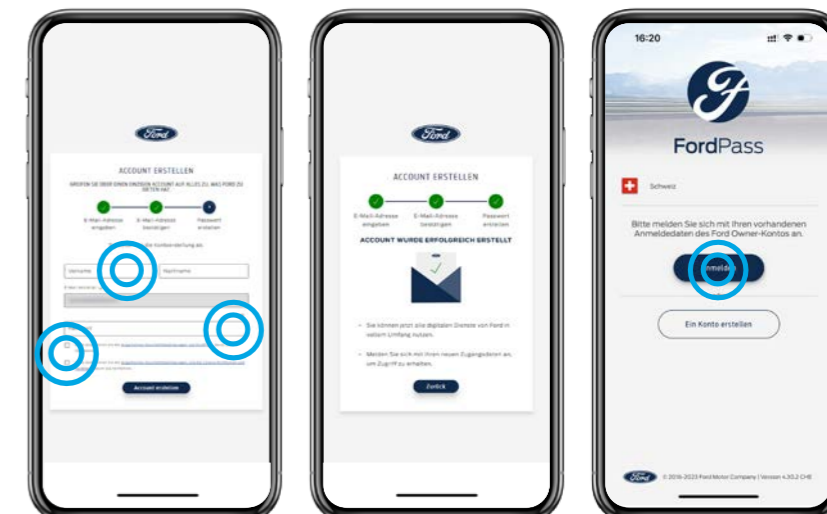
Ford

ACCOUNT ERSTELLEN

GREIFEN SIE ÜBER EINEN EINZIGEN ACCOUNT AUF ALLES ZU, WAS FORD ZU BIETEN HAT

E-Mail-Adresse eingeben

E-Mail-Adresse bestätigen

Passwort erstellen

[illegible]

Vorname

Nachname

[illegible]

Account erstellen

Ford

ACCOUNT ERSTELLEN

E-Mail-Adresse eingeben

E-Mail-Adresse bestätigen

Passwort erstellen

ACCOUNT WURDE ERFOLGREICH ERSTELLT

Sie können jetzt alle digitalen Dienste von Ford in vollem Umfang nutzen.

Melden Sie sich mit Ihren neuen Zugangsdaten an, um Zugriff zu erhalten.

Zurück

16:20

FordPass

Schweiz

Bitte melden Sie sich mit Ihren vorhandenen Anmeldedaten des Ford Owner-Kontos an.

Anmelden

Ein Konto erstellen

Ford

© 2016-2023 Ford Motor Company | Version 4.30.2 CHE